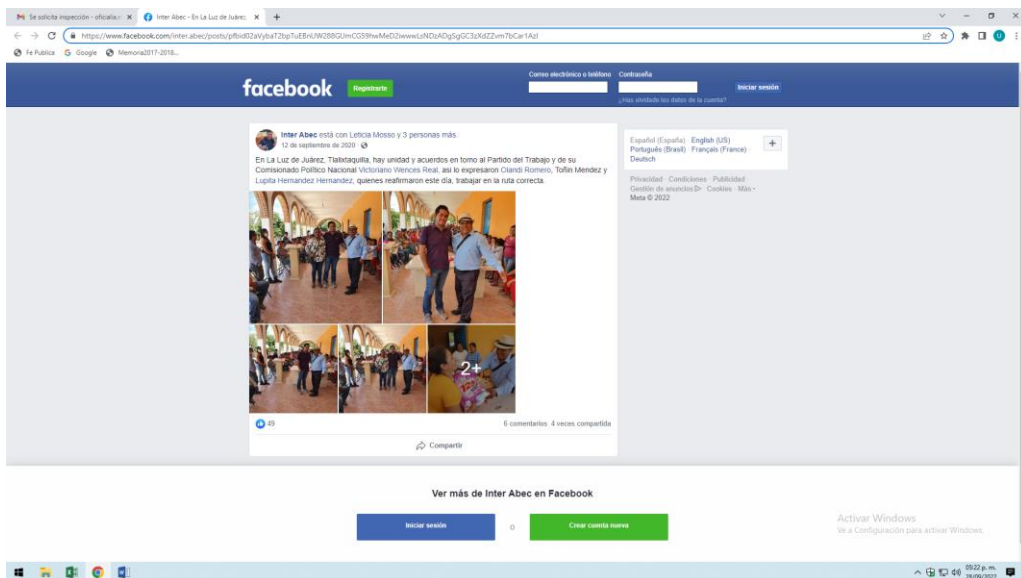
Se solicita inspección - oficialia: ×
Inter Abec - En La Luz de Juárez ×
+

https://www.facebook.com/inter.abec/posts/pfbid02aVybaT2bpTuEBnUW288GUmCG59hwMeD2iwwwLzNDzADgSgGC3zXdZZvm7bCar1Azl

Fe Publica  Google  Memoria2017-2018...

facebook
Registrarte
Correo electrónico o teléfono
Contraseña
Iniciar sesión
¿Has olvidado los datos de la cuenta?

Inter Abec está con Leticia Mosso y 3 personas más.
12 de septiembre de 2020 ·

En La Luz de Juárez, Tlalixtaquilla, hay unidad y acuerdos en torno al Partido del Trabajo y de su Comisionado Político Nacional Victoriano Wences Real, así lo expresaron Olandi Romero, Toñin Mendez y Lupita Hernandez Hernandez, quienes reafirmaron este día, trabajar en la ruta correcta.

2+

49
6 comentarios 4 veces compartida
Compartir

Español (España) English (US) Português (Brasil) Français (France) Deutsch
+
Privacidad · Condiciones · Publicidad · Gestión de anuncios · Cookies · Más · Meta © 2022

Ver más de Inter Abec en Facebook
Iniciar sesión
o
Crear cuenta nueva

Activar Windows
Ve a Configuración para activar Windows.

05:22 p. m.
28/09/2022